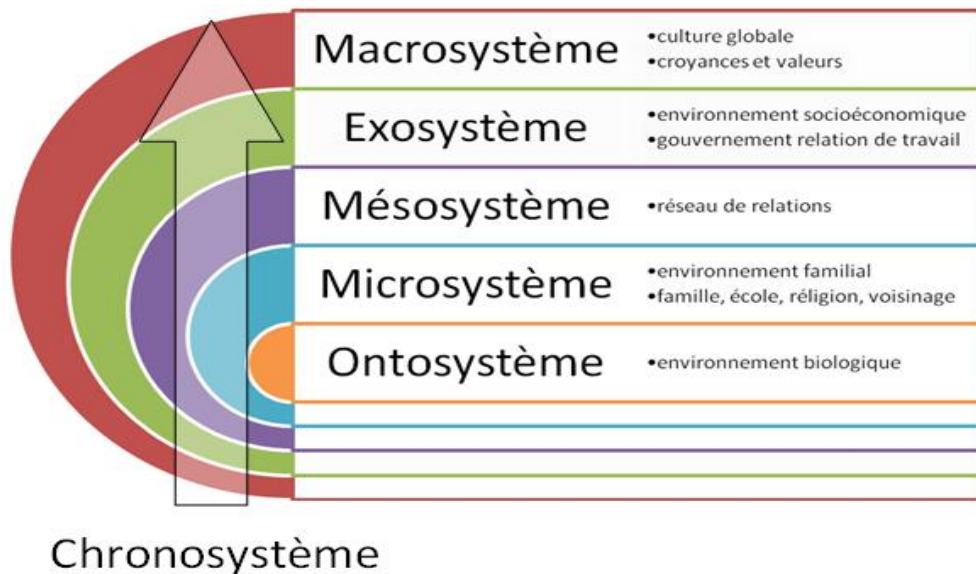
Macrosystème
•culture globale
•croyances et valeurs

Exosystème
•environnement socioéconomique
•gouvernement relation de travail

Mésosystème
•réseau de relations

Microsystème
•environnement familial
•famille, école, réligion, voisinage

Ontosystème
•environnement biologique

Chronosystème